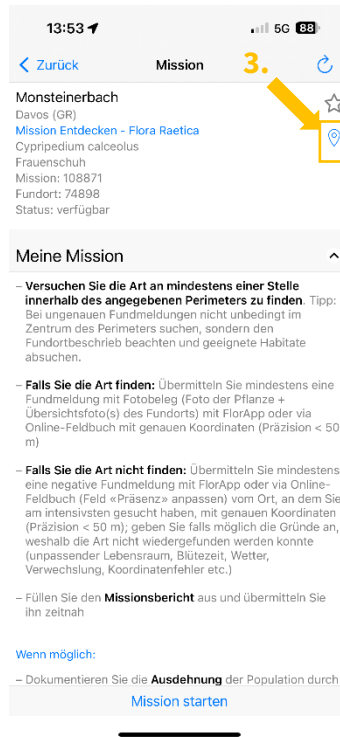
13:53 5G 88

< Zurück Mission

3.

Monsteinerbach
Davos (GR)
Mission Entdecken - Flora Raetica
Cypripedium calceolus
Frauenschuh
Mission: 108871
Fundort: 74898
Status: verfügbar

Meine Mission

– Versuchen Sie die Art an mindestens einer Stelle innerhalb des angegebenen Perimeters zu finden. Tipp: Bei ungenauen Fundmeldungen nicht unbedingt im Zentrum des Perimeters suchen, sondern den Fundortbeschrieb beachten und geeignete Habitate absuchen.

– Falls Sie die Art finden: Übermitteln Sie mindestens eine Fundmeldung mit Fotobeleg (Foto der Pflanze + Übersichtsfoto(s) des Fundorts) mit FlorApp oder via Online-Feldbuch mit genauen Koordinaten (Präzision < 50 m)

– Falls Sie die Art nicht finden: Übermitteln Sie mindestens eine negative Fundmeldung mit FlorApp oder via Online-Feldbuch (Feld «Präsenz» anpassen) vom Ort, an dem Sie am intensivsten gesucht haben, mit genauen Koordinaten (Präzision < 50 m); geben Sie falls möglich die Gründe an, weshalb die Art nicht wiedergefunden werden konnte (unpassender Lebensraum, Blütezeit, Wetter, Verwechslung, Koordinatenfehler etc.)

– Füllen Sie den Missionsbericht aus und übermitteln Sie ihn zeitnah

Wenn möglich:

– Dokumentieren Sie die Ausdehnung der Population durch

Mission starten